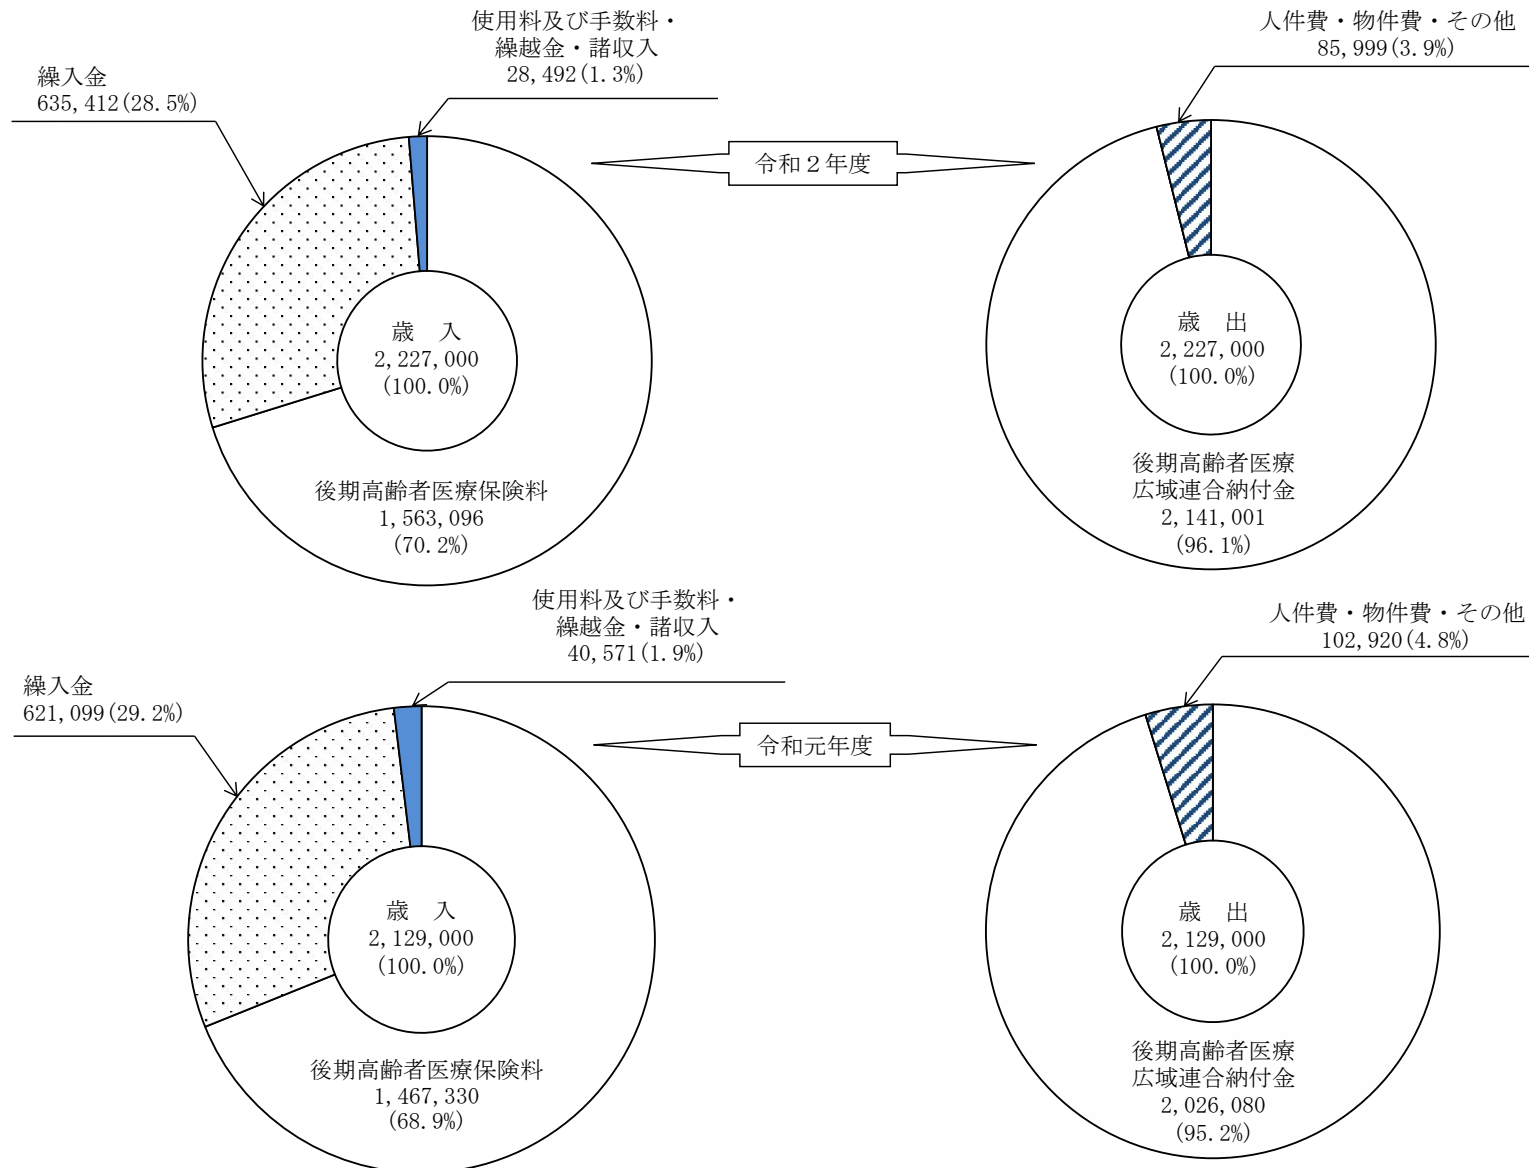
使用料及び手数料・
繰越金・諸収入
28, 492 (1. 3%)

繰入金
635, 412 (28. 5%)

令和２年度

人件費・物件費・その他
85, 999 (3. 9%)

歳　入
2, 227, 000
(100. 0%)

後期高齢者医療保険料
1, 563, 096
(70. 2%)

歳　出
2, 227, 000
(100. 0%)

後期高齢者医療
広域連合納付金
2, 141, 001
(96. 1%)

使用料及び手数料・
繰越金・諸収入
40, 571 (1. 9%)

繰入金
621, 099 (29. 2%)

令和元年度

人件費・物件費・その他
102, 920 (4. 8%)

歳　入
2, 129, 000
(100. 0%)

後期高齢者医療保険料
1, 467, 330
(68. 9%)

歳　出
2, 129, 000
(100. 0%)

後期高齢者医療
広域連合納付金
2, 026, 080
(95. 2%)